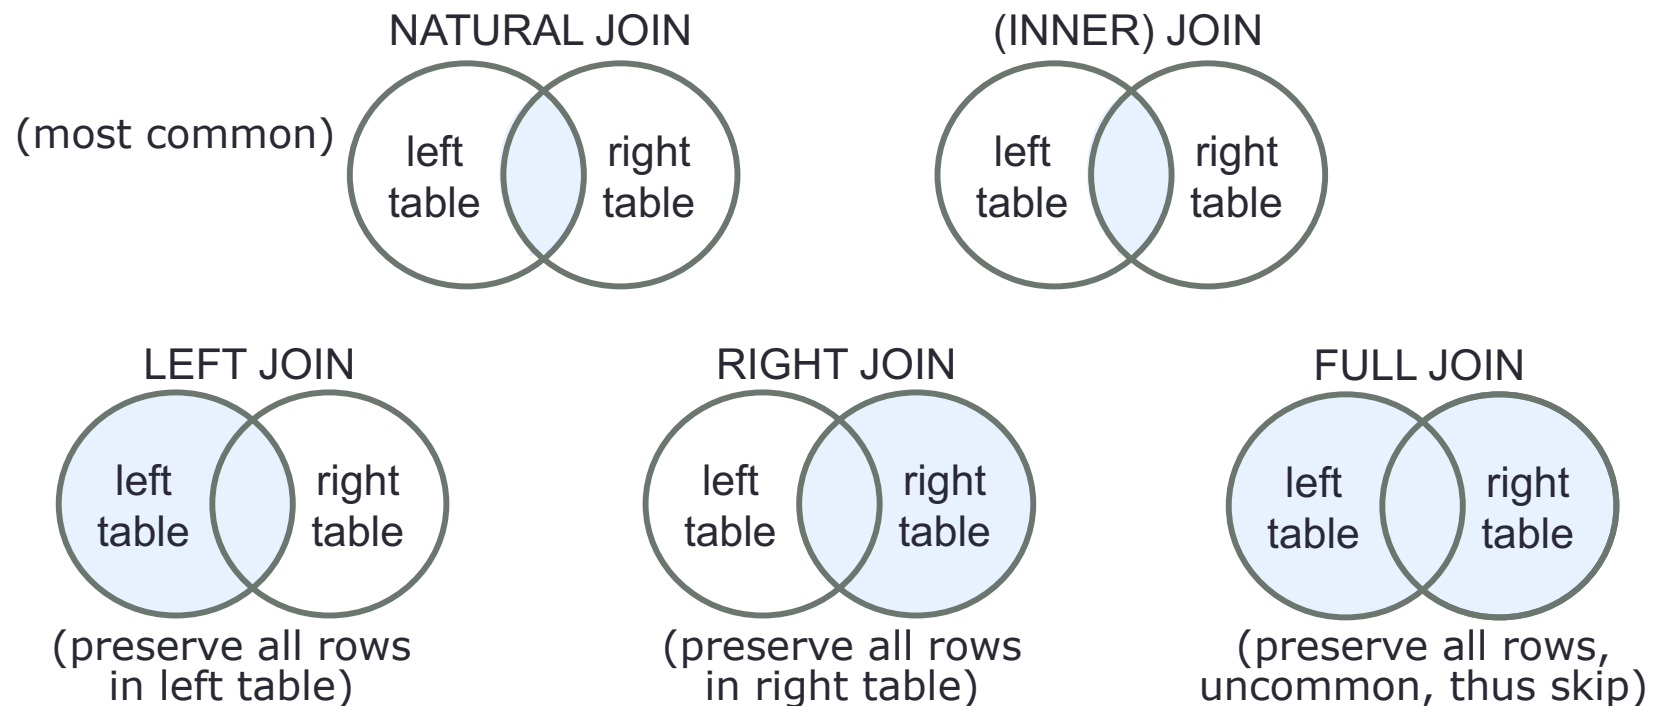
NATURAL JOIN

(most common)

left table

right table

(INNER) JOIN

left table

right table

LEFT JOIN

left table

right table

(preserve all rows in left table)

RIGHT JOIN

left table

right table

(preserve all rows in right table)

FULL JOIN

left table

right table

(preserve all rows, uncommon, thus skip)